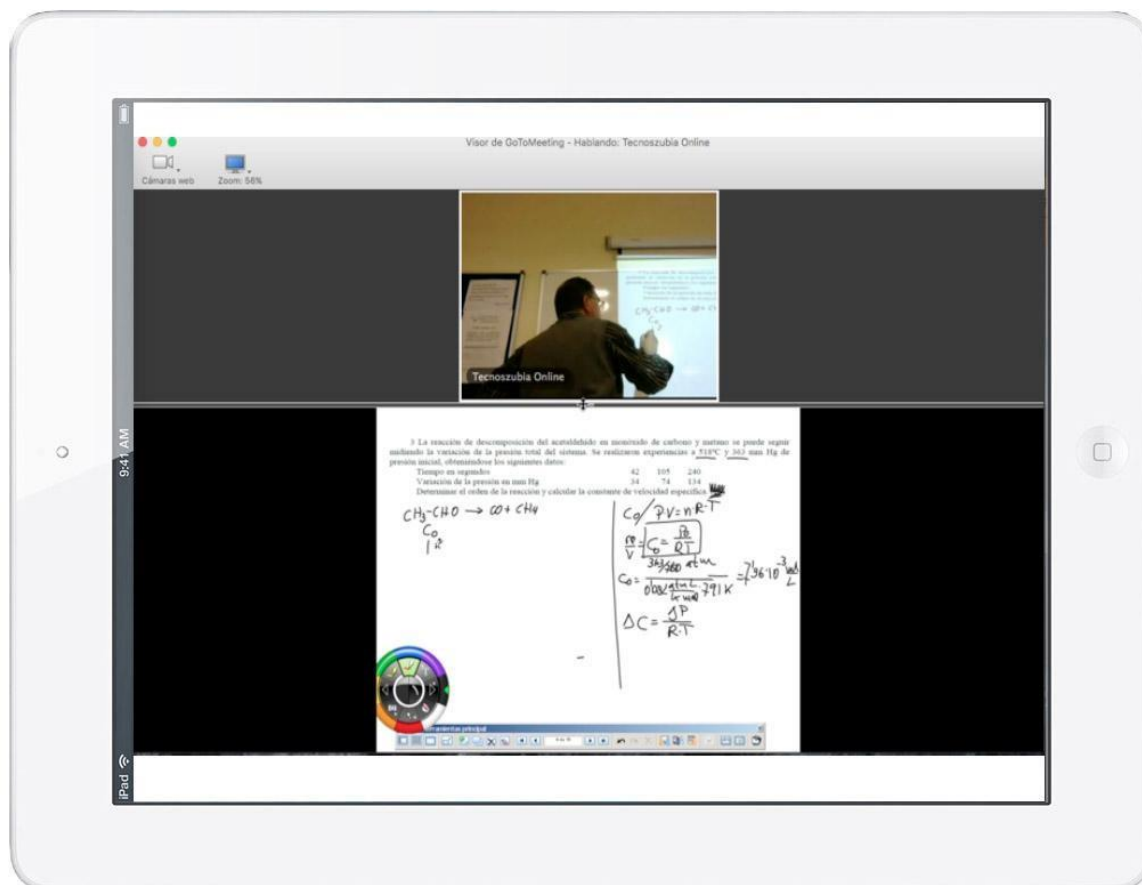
Visor de GoToMeeting - Hablando: Tecnoszubia Online

Cámaras web

Zoom: 56%

Tecnoszubia Online

9:41 AM

iPad

3 La reacción de descomposición del acetaldehído en monóxido de carbono y metano se puede seguir midiendo la variación de la presión total del sistema. Se realizaron experiencias a 518°C y 363 mm Hg de presión inicial, obteniéndose los siguientes datos:

| Tiempo en segundos | 42 | 105 | 240 |
|---|---|---|---|
| Variación de la presión en mm Hg | 34 | 74 | 134 |

Determinar el orden de la reacción y calcular la constante de velocidad específica.

$CH_3-CHO \rightarrow CO + CH_4$
$C_0$
$1^{\circ}$

$C_0$ $PV = nRT$

$\frac{n}{V} = C_0 = \frac{P_0}{RT}$

$C_0 = \frac{363/760 \text{ atm}}{0.082 \frac{atm \cdot L}{K \cdot mol} \cdot 791 K} = 7.36 \cdot 10^{-3} \frac{mol}{L}$

$\Delta C = \frac{\Delta P}{R \cdot T}$

Herramientas principal